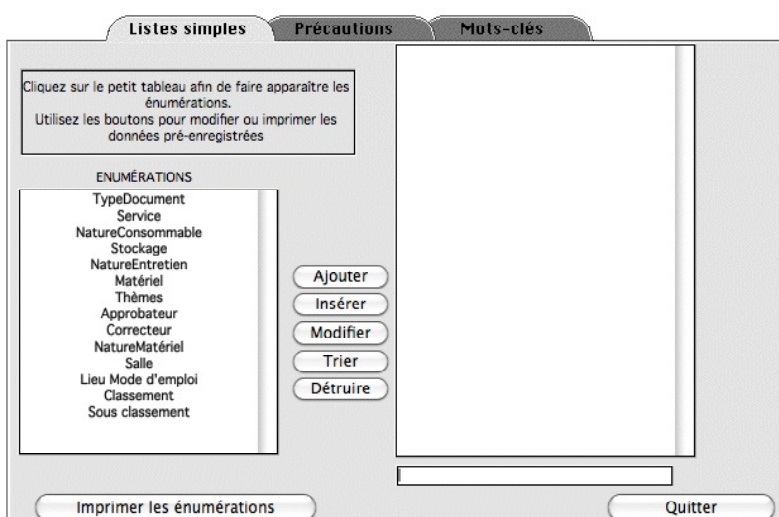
Listes simples
Précautions
Mots-clés

Cliquez sur le petit tableau afin de faire apparaître les énumérations.
Utilisez les boutons pour modifier ou imprimer les données pré-enregistrées

ENUMÉRATIONS
TypeDocument
Service
NatureConsommable
Stockage
NatureEntretien
Matériel
Thèmes
Approbateur
Correcteur
NatureMatériel
Salle
Lieu Mode d'emploi
Classement
Sous classement

Ajouter
Insérer
Modifier
Trier
Détruire

Imprimer les énumérations
Quitter